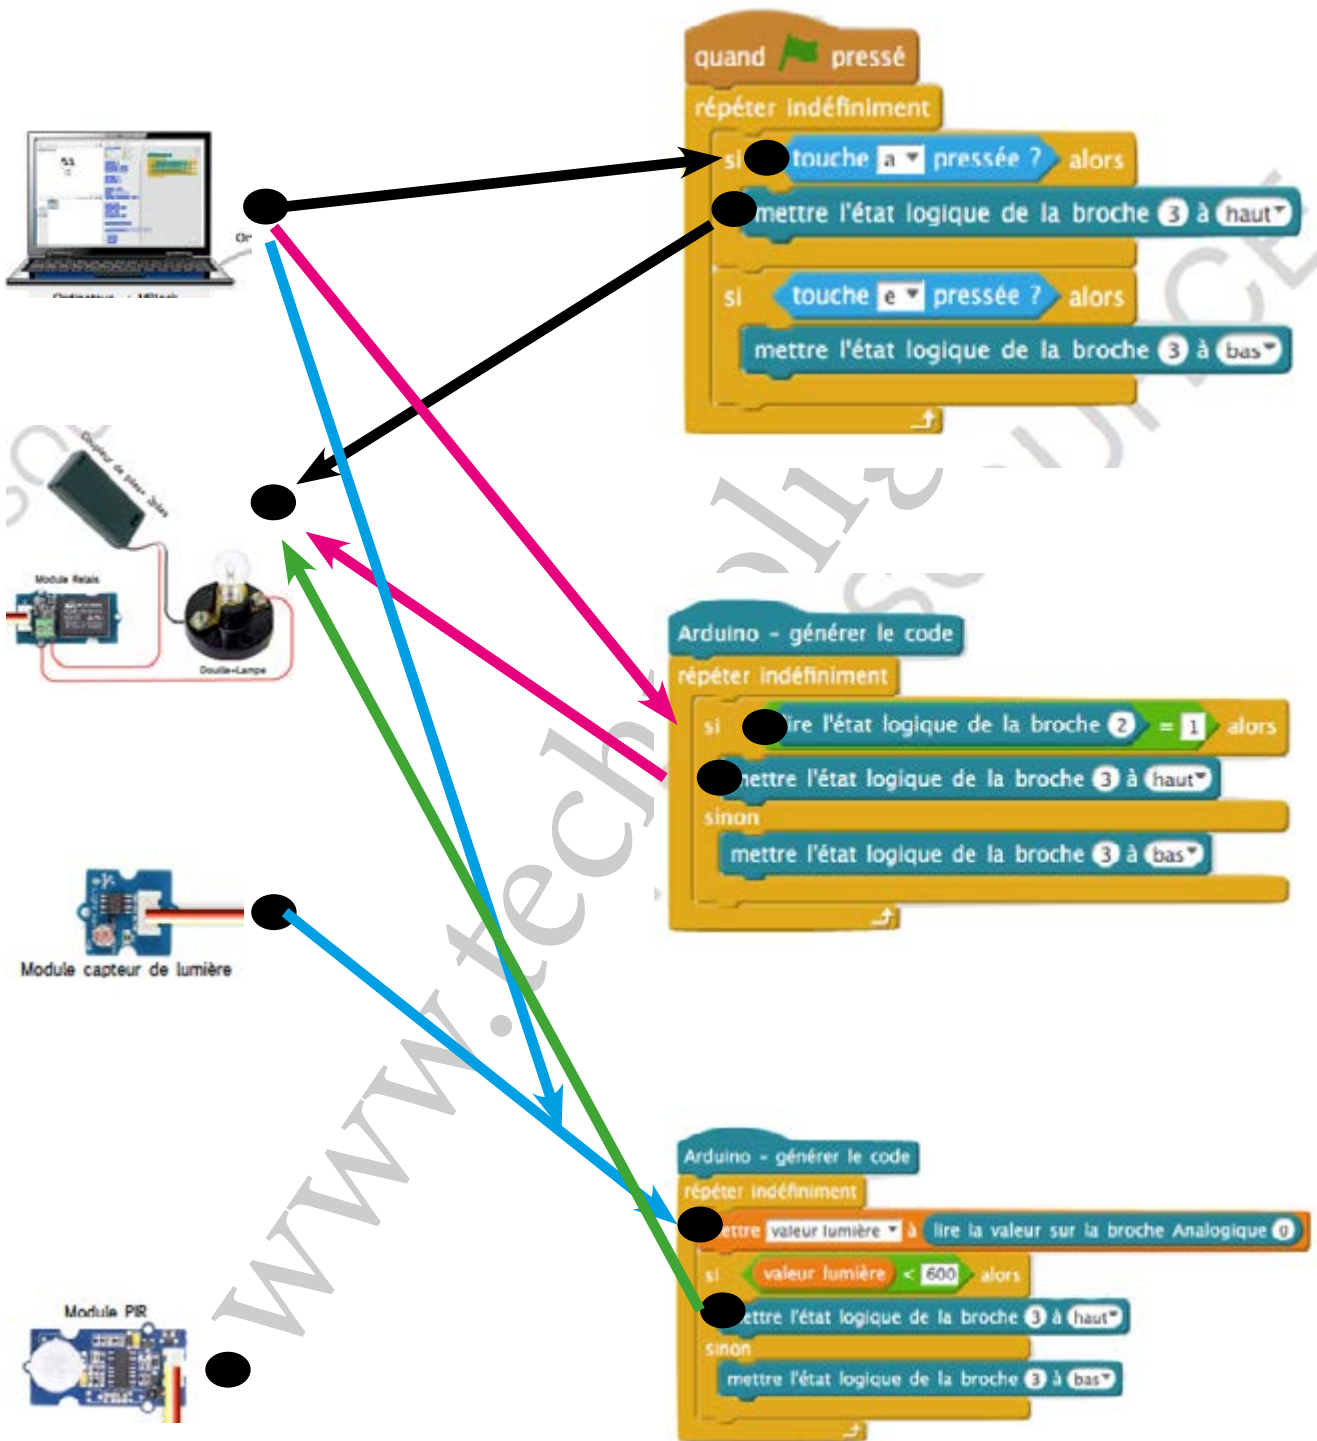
quand pressé
répéter indéfiniment
si touche a pressée ? alors
mettre l'état logique de la broche 3 à haut
si touche e pressée ? alors
mettre l'état logique de la broche 3 à bas

Capteur de piles 3piles
Module Relais
Douille-Lampe

Arduino - générer le code
répéter indéfiniment
si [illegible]re l'état logique de la broche 2 = 1 alors
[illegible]ettre l'état logique de la broche 3 à haut
sinon
mettre l'état logique de la broche 3 à bas

Module capteur de lumière

Arduino - générer le code
répéter indéfiniment
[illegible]ettre valeur lumière à lire la valeur sur la broche Analogique 0
si valeur lumière < 600 alors
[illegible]ettre l'état logique de la broche 3 à haut
sinon
mettre l'état logique de la broche 3 à bas

Module PIR

www.techno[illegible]